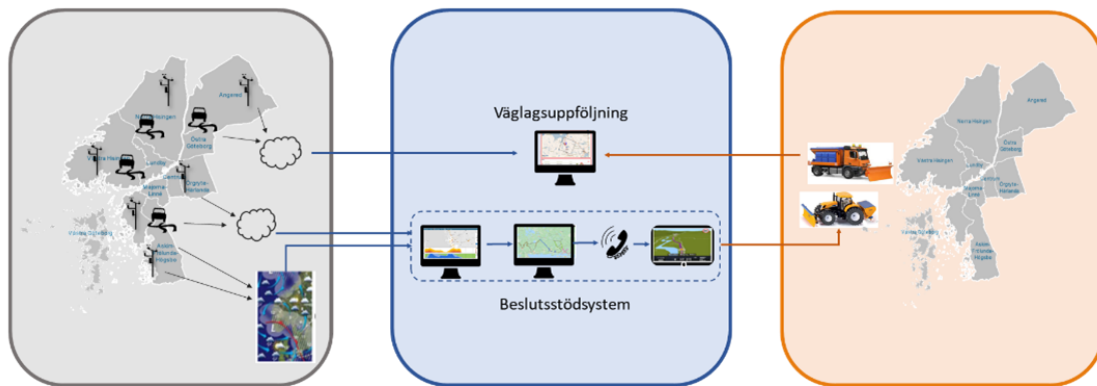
Angered

Norra Hisingen

Östra Göteborg

Västra Hisingen

Lundby

Centrum

Majorna-Linné

Örgryte-Härlanda

Västra Göteborg

Askim-Frölunda-Högsbo

Väglagsuppföljning

Beslutsstödsystem

Angered

Norra Hisingen

Västra Hisingen

Östra Göteborg

Lundby

Centrum

Majorna-Linné

Örgryte-Härlanda

Västra Göteborg

Askim-Frölunda-Högsbo